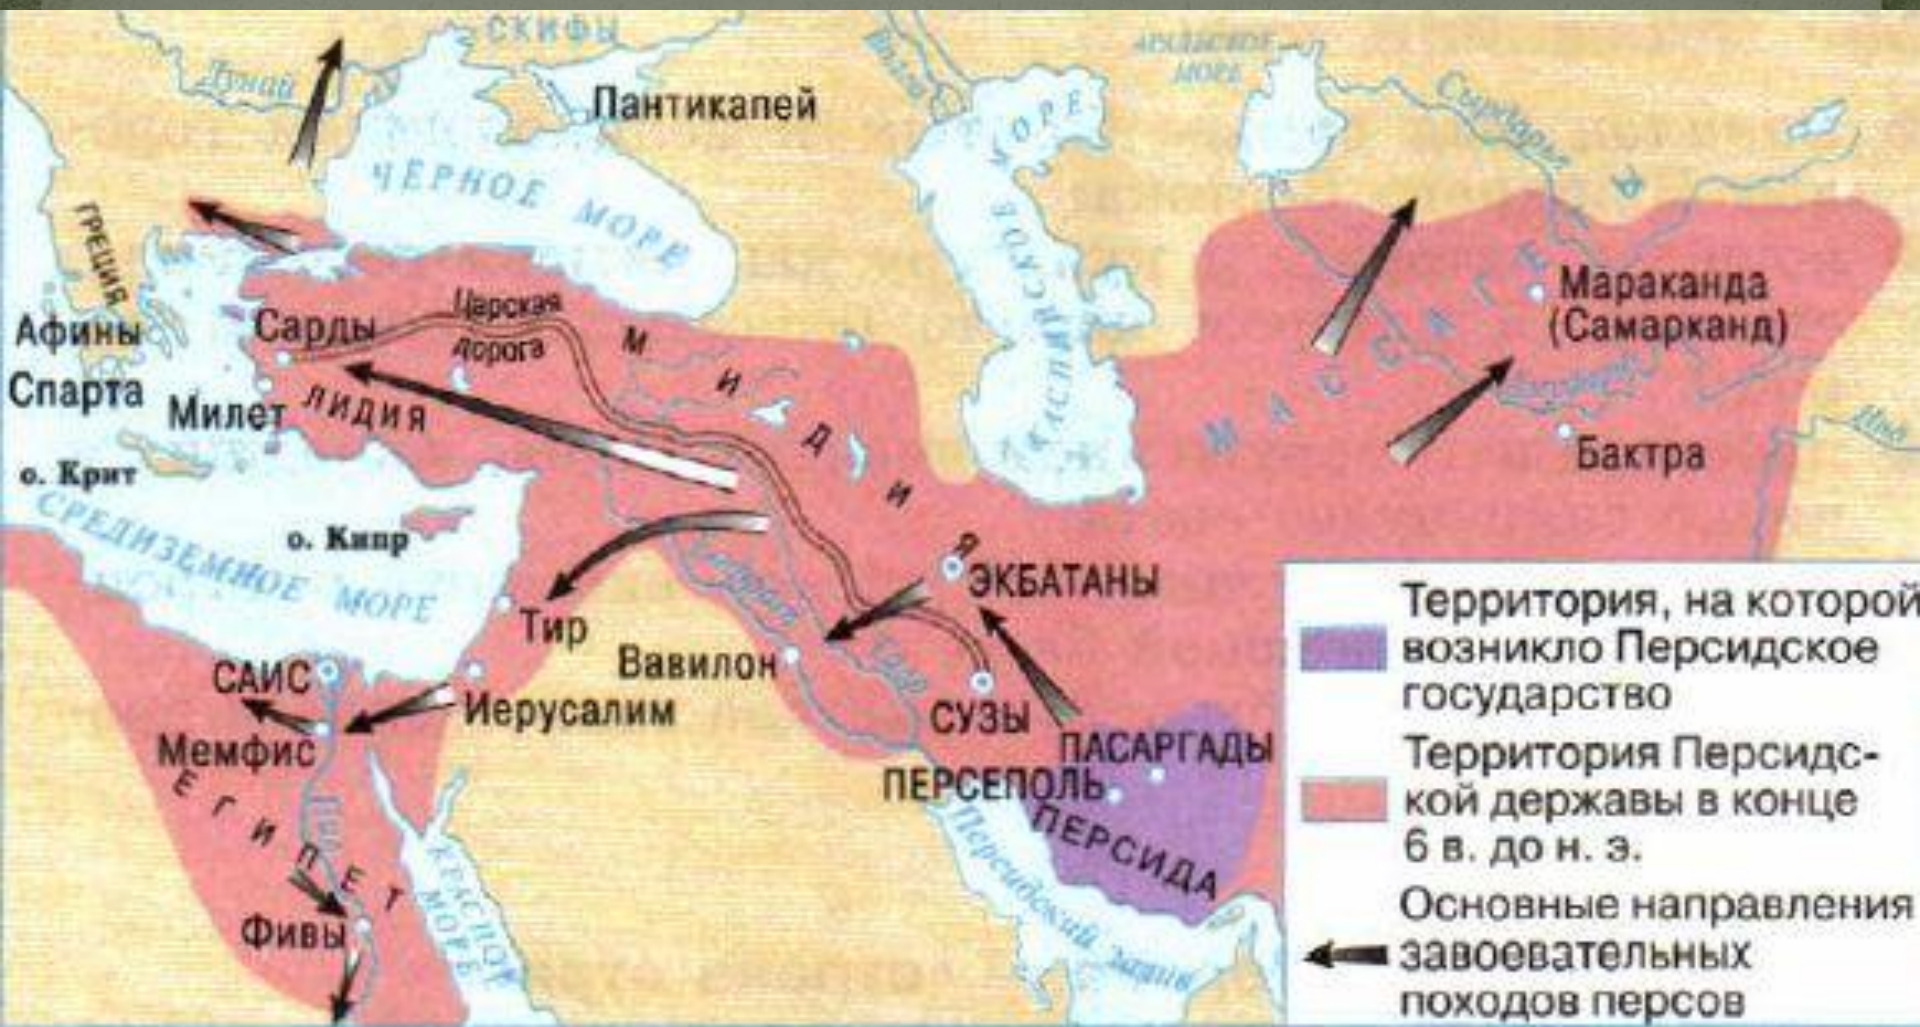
СКИФЫ
Дунай
Пантикапей
ЧЁРНОЕ МОРЕ
Волга
АРАЛЬСКОЕ МОРЕ
Сырдарья
КАСПИЙСКОЕ МОРЕ
ГРЕЦИЯ
Афины
Спарта
Сарды
Царская дорога
Милет
ЛИДИЯ
МИДИЯ
МАССАГЕТЫ
Мараканда (Самарканд)
Бактра
Инд
о. Крит
СРЕДИЗЕМНОЕ МОРЕ
о. Кипр
Тир
Евфрат
ЭКБАТАНЫ
Тигр
Вавилон
САИС
Иерусалим
Мемфис
СУЗЫ
ПАСАРГАДЫ
ПЕРСЕПОЛЬ
ПЕРСИДА
ЕГИПЕТ
Нил
КРАСНОЕ МОРЕ
Персидский залив
Фивы

Территория, на которой возникло Персидское государство
Территория Персидской державы в конце 6 в. до н. э.
Основные направления завоевательных походов персов